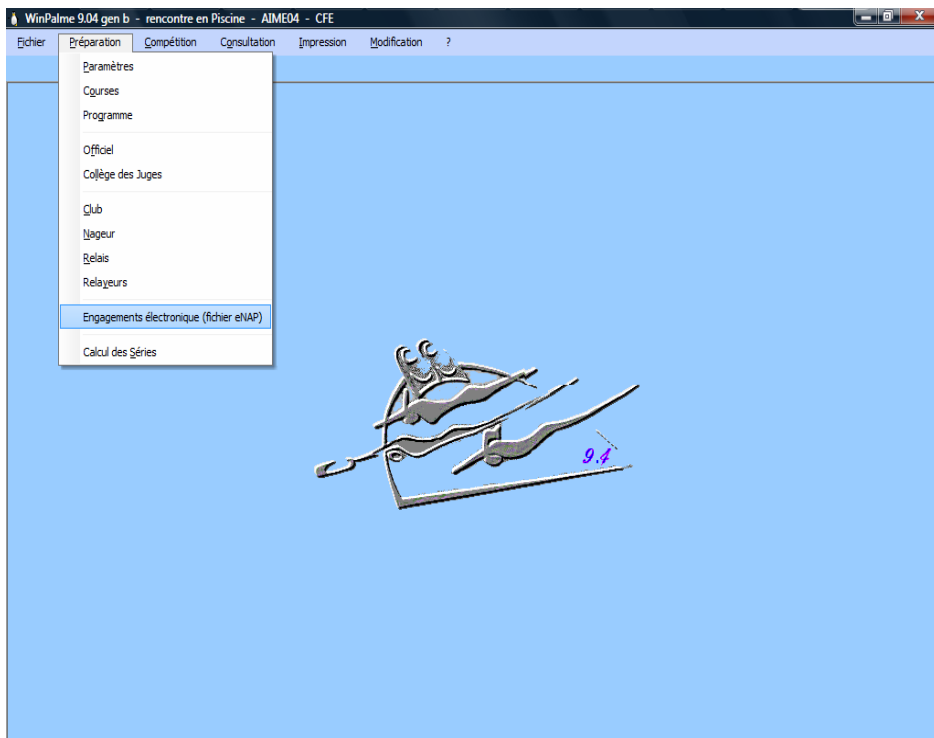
WinPalme 9.04 gen b - rencontre en Piscine - AIME04 - CFE

Fichier Préparation Compétition Consultation Impression Modification ?

Paramètres
Courses
Programme

Officiel
Collège des Juges

Club
Nageur
Relais
Relayeurs

Engagements électronique (fichier eNAP)

Calcul des Séries

9.4